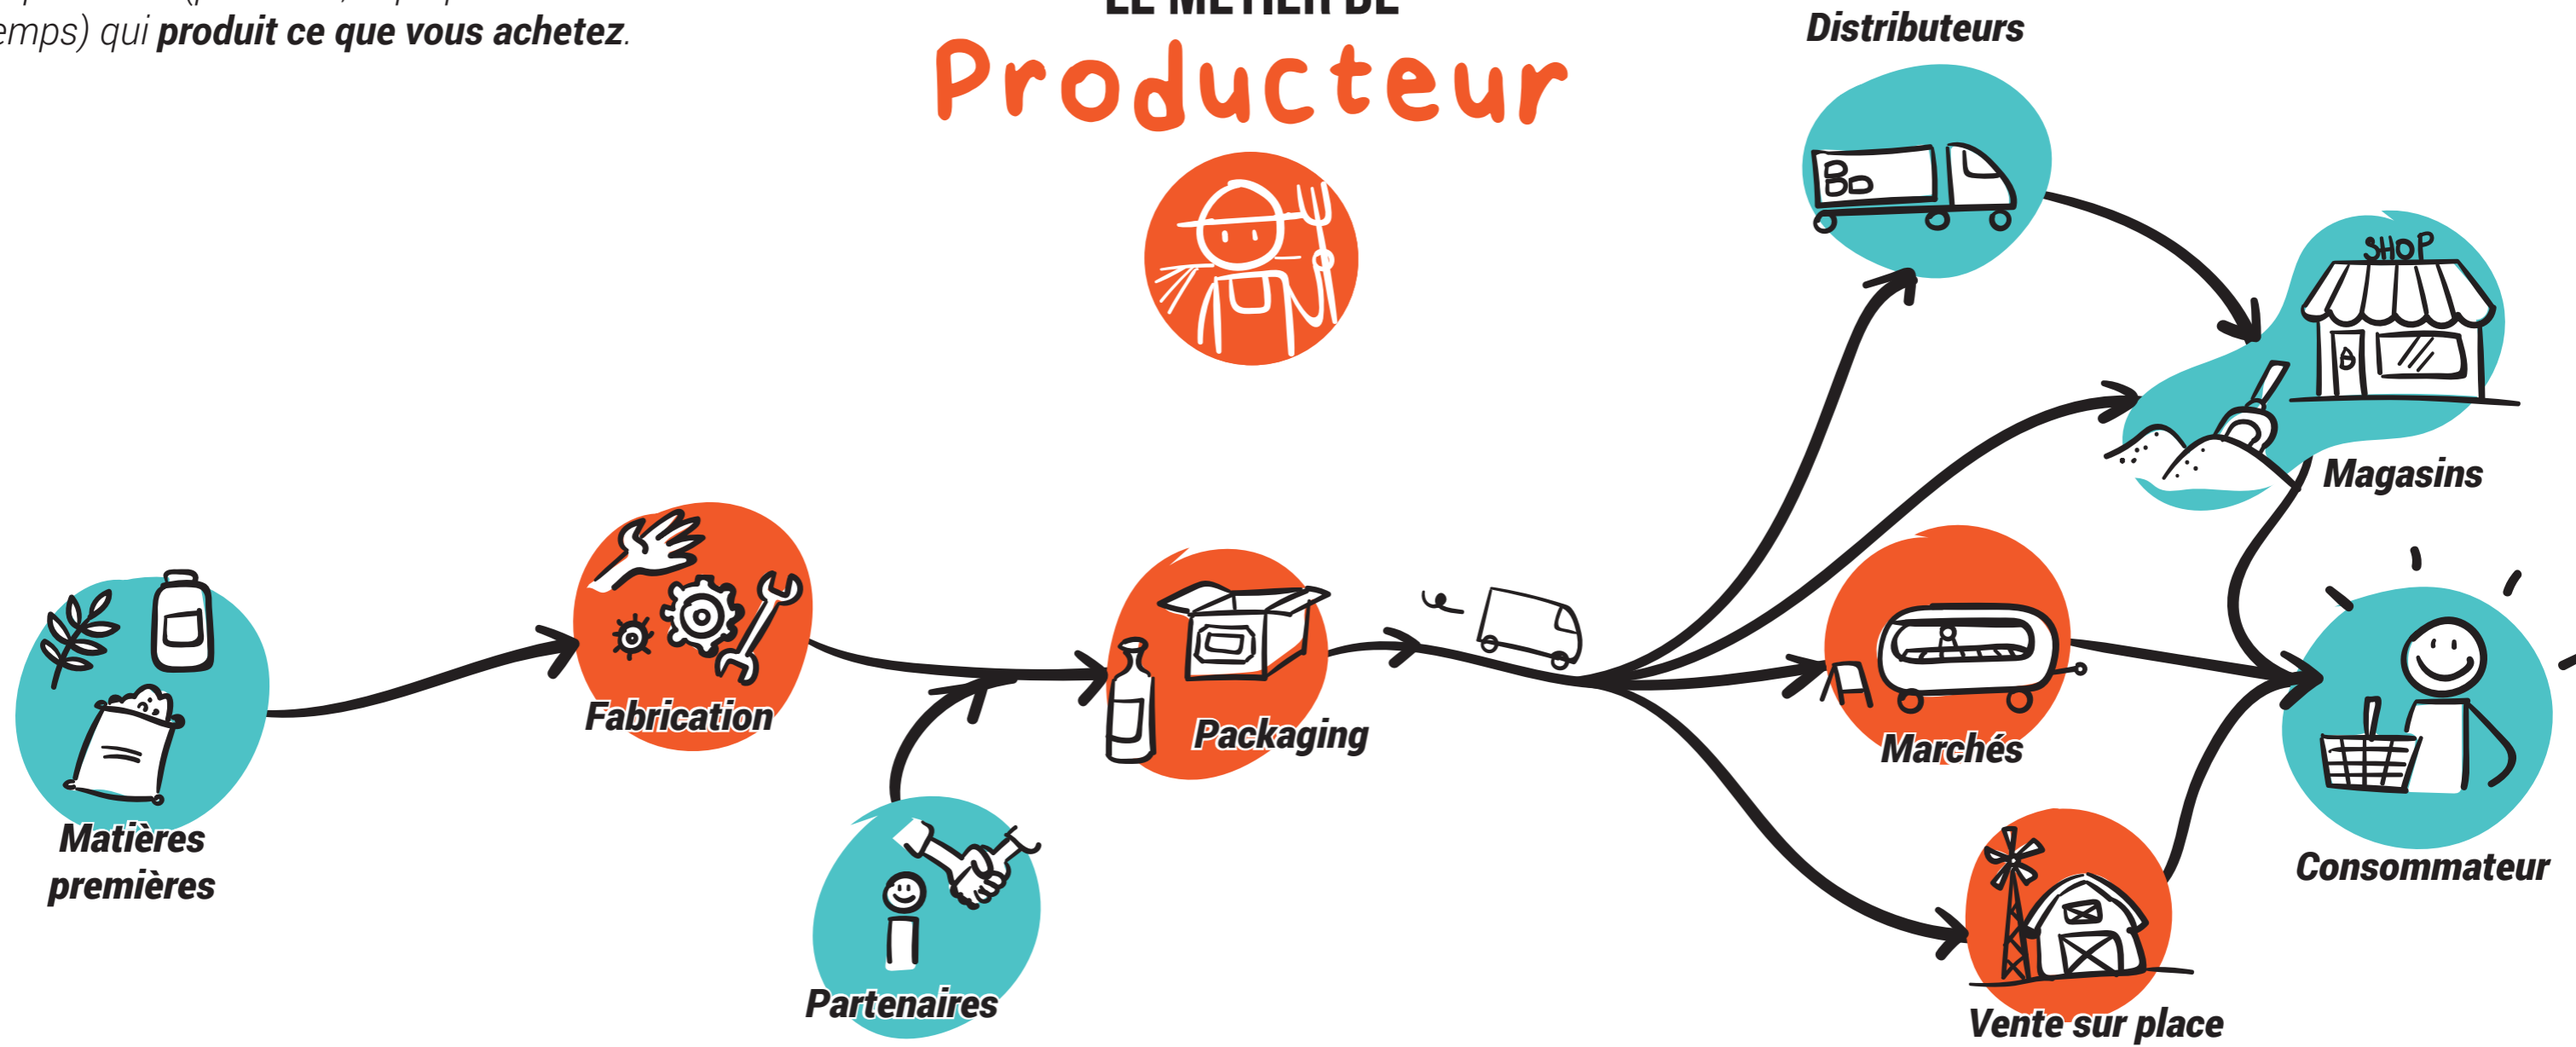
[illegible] emps) qui **produit ce que vous achetez**.

LE MÉTIER DE

Producteur

Distributeurs

Bo

SHOP

Magasins

Fabrication

Packaging

Marchés

Matières premières

Partenaires

Vente sur place

Consommateur